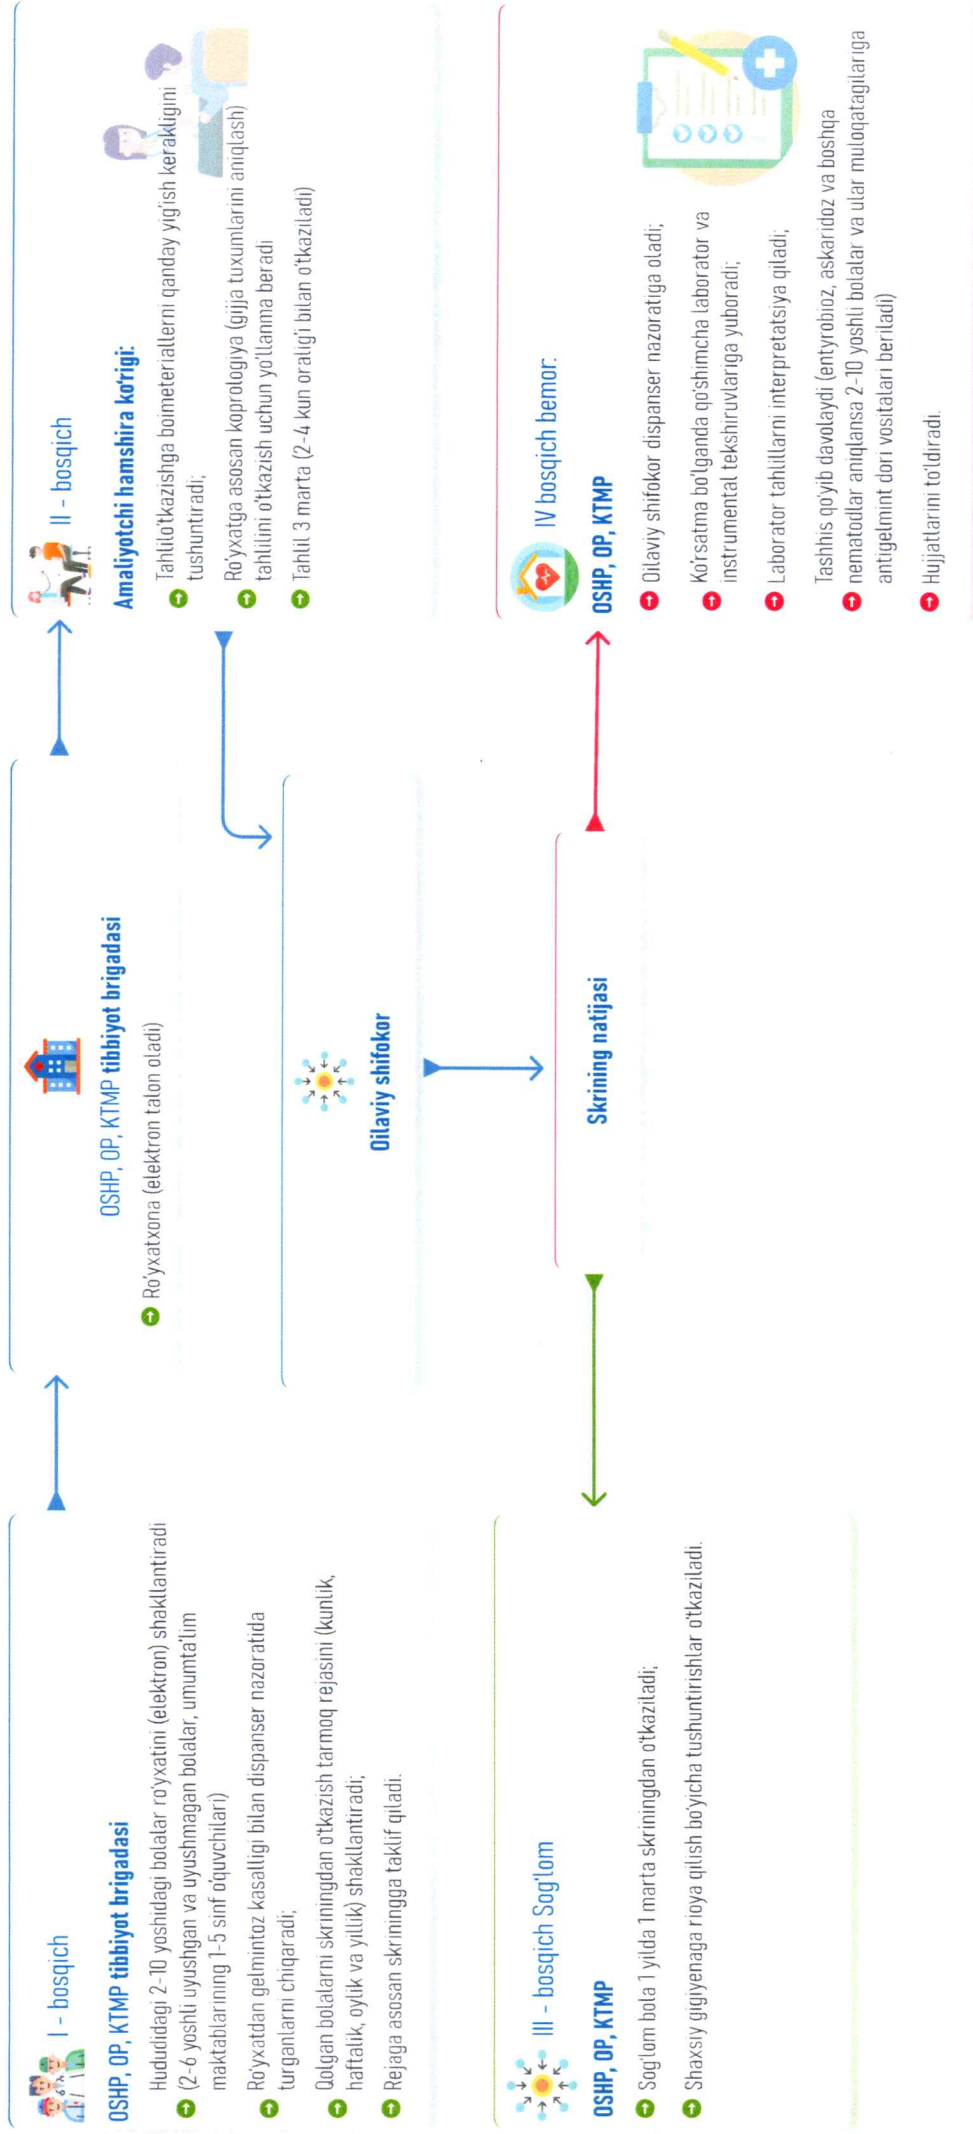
I - bosqich

OSHP, OP, KTMP tibbiyot brigadasi

Hududidagi 2-10 yoshidagi bolalar ro'yxatini (elektron) shakllantiradi (2-6 yoshli uyushgan va uyushmagan bolalar, umumta'lim maktablarining 1-5 sinf o'quvchilari)

Ro'yxatdan gelmintoz kasalligi bilan dispanser nazoratida turganlarni chiqaradi;

Qolgan bolalarni skriningdan o'tkazish tarmoq rejasini (kunlik, haftalik, oylik va yillik) shakllantiradi;

Rejaga asosan skriningga taklif qiladi.

OSHP, OP, KTMP tibbiyot brigadasi

Ro'yxatxona (elektron talon oladi)

Oilaviy shifokor

II - bosqich

Amaliyotchi hamshira ko'rigi:

Tahlilo'tkazishga boimeteriallerni qanday yig'ish kerakligini tushuntiradi;

Ro'yxatga asosan koprologiya (gijja tuxumlarini aniqlash) tahlilini o'tkazish uchun yo'llanma beradi

Tahlil 3 marta (2-4 kun oralig'i bilan o'tkaziladi)

III - bosqich Sog'lom

OSHP, OP, KTMP

Sog'lom bola 1 yilda 1 marta skriningdan o'tkaziladi;

Shaxsiy gigiyenaga rioya qilish bo'yicha tushuntirishlar o'tkaziladi.

Skrining natijasi

IV bosqich bemor.

OSHP, OP, KTMP

Oilaviy shifokor dispanser nazoratiga oladi;

Ko'rsatma bo'lganda qo'shimcha laborator va instrumental tekshiruvlariga yuboradi;

Laborator tahlillarni interpretatsiya qiladi;

Tashhis qo'yib davolaydi (entyrobioz, askaridoz va boshqa nematodlar aniqlansa 2-10 yoshli bolalar va ular muloqatgilariga antigelmint dori vositalari beriladi)

Hujjatlarini to'ldiradi.